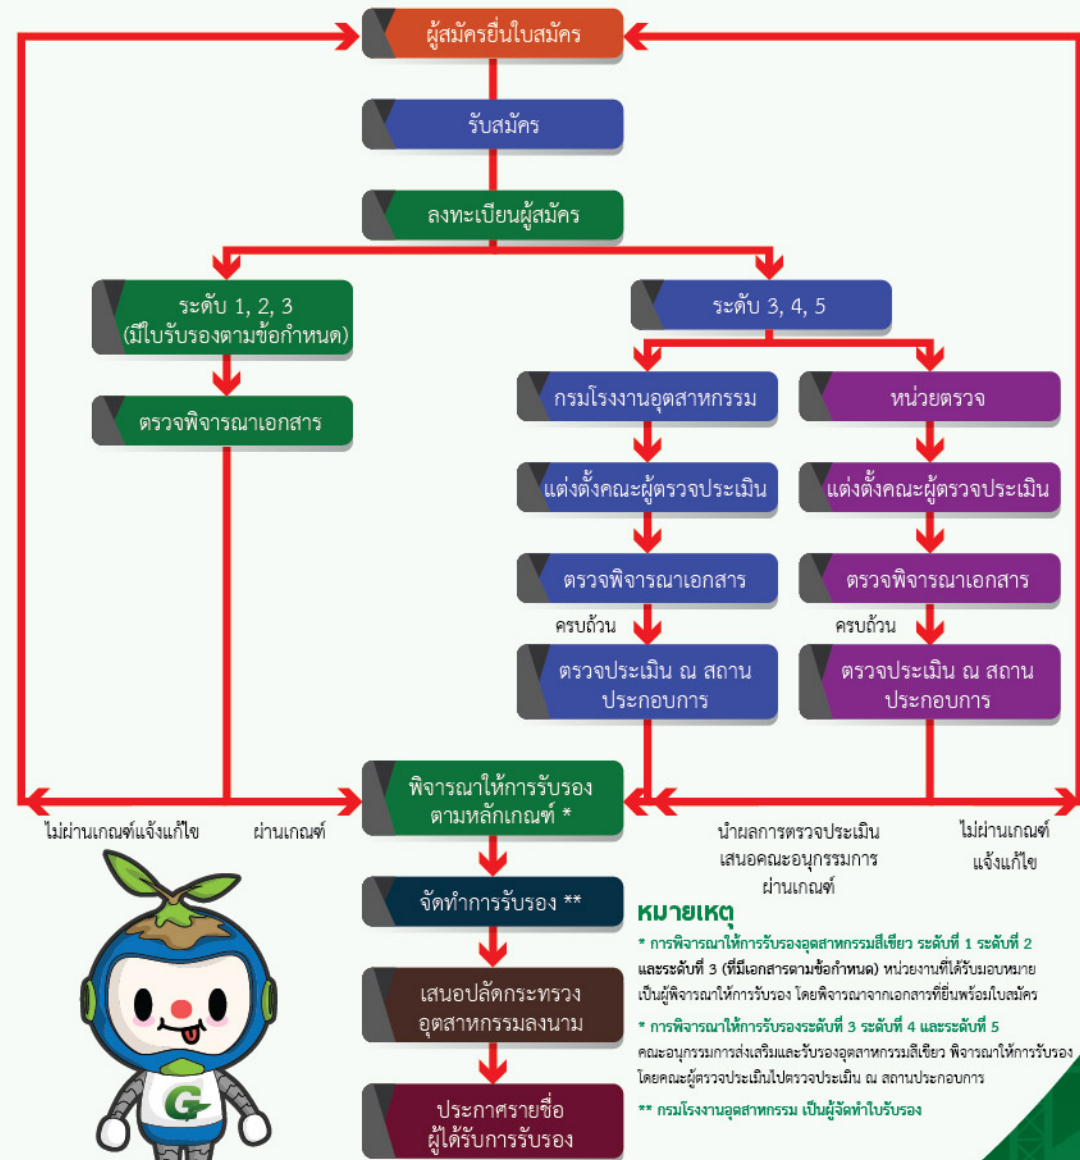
ผู้สมัครยื่นใบสมัคร

รับสมัคร

ลงทะเบียนผู้สมัคร

ระดับ 1, 2, 3 (มีใบรับรองตามข้อกำหนด)

ตรวจพิจารณาเอกสาร

ระดับ 3, 4, 5

กรมโรงงานอุตสาหกรรม

แต่งตั้งคณะผู้ตรวจประเมิน

ตรวจพิจารณาเอกสาร

ครบถ้วน

ตรวจประเมิน ณ สถานประกอบการ

หน่วยตรวจ

แต่งตั้งคณะผู้ตรวจประเมิน

ตรวจพิจารณาเอกสาร

ครบถ้วน

ตรวจประเมิน ณ สถานประกอบการ

ไม่ผ่านเกณฑ์แจ้งแก้ไข

ผ่านเกณฑ์

พิจารณาให้การรับรองตามหลักเกณฑ์ *

นำผลการตรวจประเมินเสนอคณะอนุกรรมการ ผ่านเกณฑ์

ไม่ผ่านเกณฑ์ แจ้งแก้ไข

จัดทำการรับรอง **

เสนอปลัดกระทรวงอุตสาหกรรมลงนาม

ประกาศรายชื่อผู้ได้รับการรับรอง

หมายเหตุ

* การพิจารณาให้การรับรองอุตสาหกรรมสีเขียว ระดับที่ 1 ระดับที่ 2 และระดับที่ 3 (ที่มีเอกสารตามข้อกำหนด) หน่วยงานที่ได้รับมอบหมายเป็นผู้พิจารณาให้การรับรอง โดยพิจารณาจากเอกสารที่ยื่นพร้อมใบสมัคร

* การพิจารณาให้การรับรองระดับที่ 3 ระดับที่ 4 และระดับที่ 5 คณะอนุกรรมการส่งเสริมและรับรองอุตสาหกรรมสีเขียว พิจารณาให้การรับรอง โดยคณะผู้ตรวจประเมินไปตรวจประเมิน ณ สถานประกอบการ

** กรมโรงงานอุตสาหกรรม เป็นผู้จัดทำใบรับรอง

G